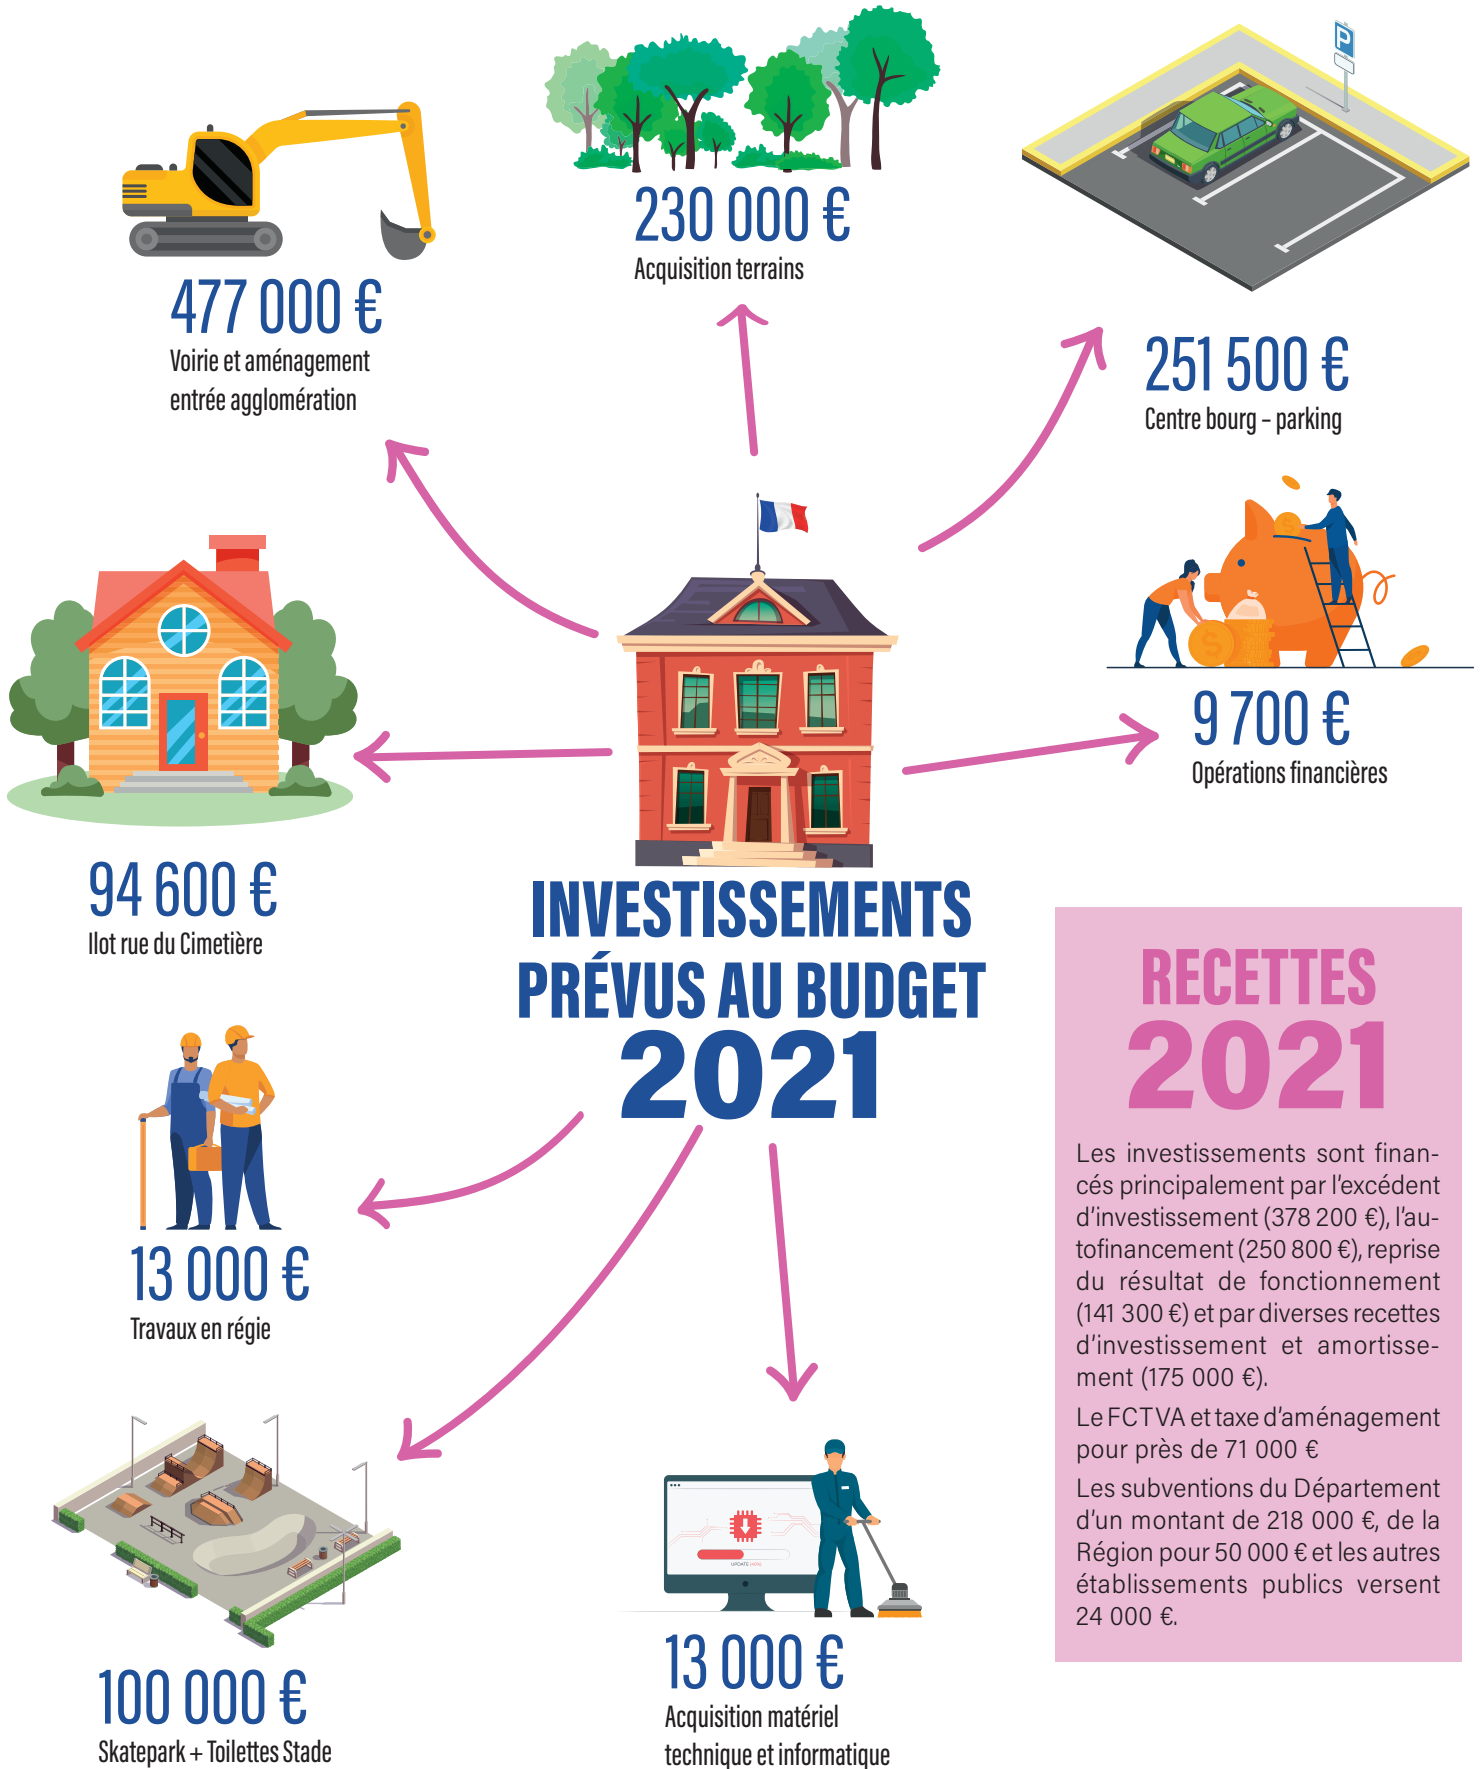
230 000 €
Acquisition terrains

477 000 €
Voirie et aménagement entrée agglomération

251 500 €
Centre bourg – parking

9 700 €
Opérations financières

94 600 €
Ilot rue du Cimetière

INVESTISSEMENTS PRÉVUS AU BUDGET 2021

13 000 €
Travaux en régie

100 000 €
Skatepark + Toilettes Stade

13 000 €
Acquisition matériel technique et informatique

RECETTES 2021

Les investissements sont financés principalement par l'excédent d'investissement (378 200 €), l'autofinancement (250 800 €), reprise du résultat de fonctionnement (141 300 €) et par diverses recettes d'investissement et amortissement (175 000 €).

Le FCTVA et taxe d'aménagement pour près de 71 000 €

Les subventions du Département d'un montant de 218 000 €, de la Région pour 50 000 € et les autres établissements publics versent 24 000 €.